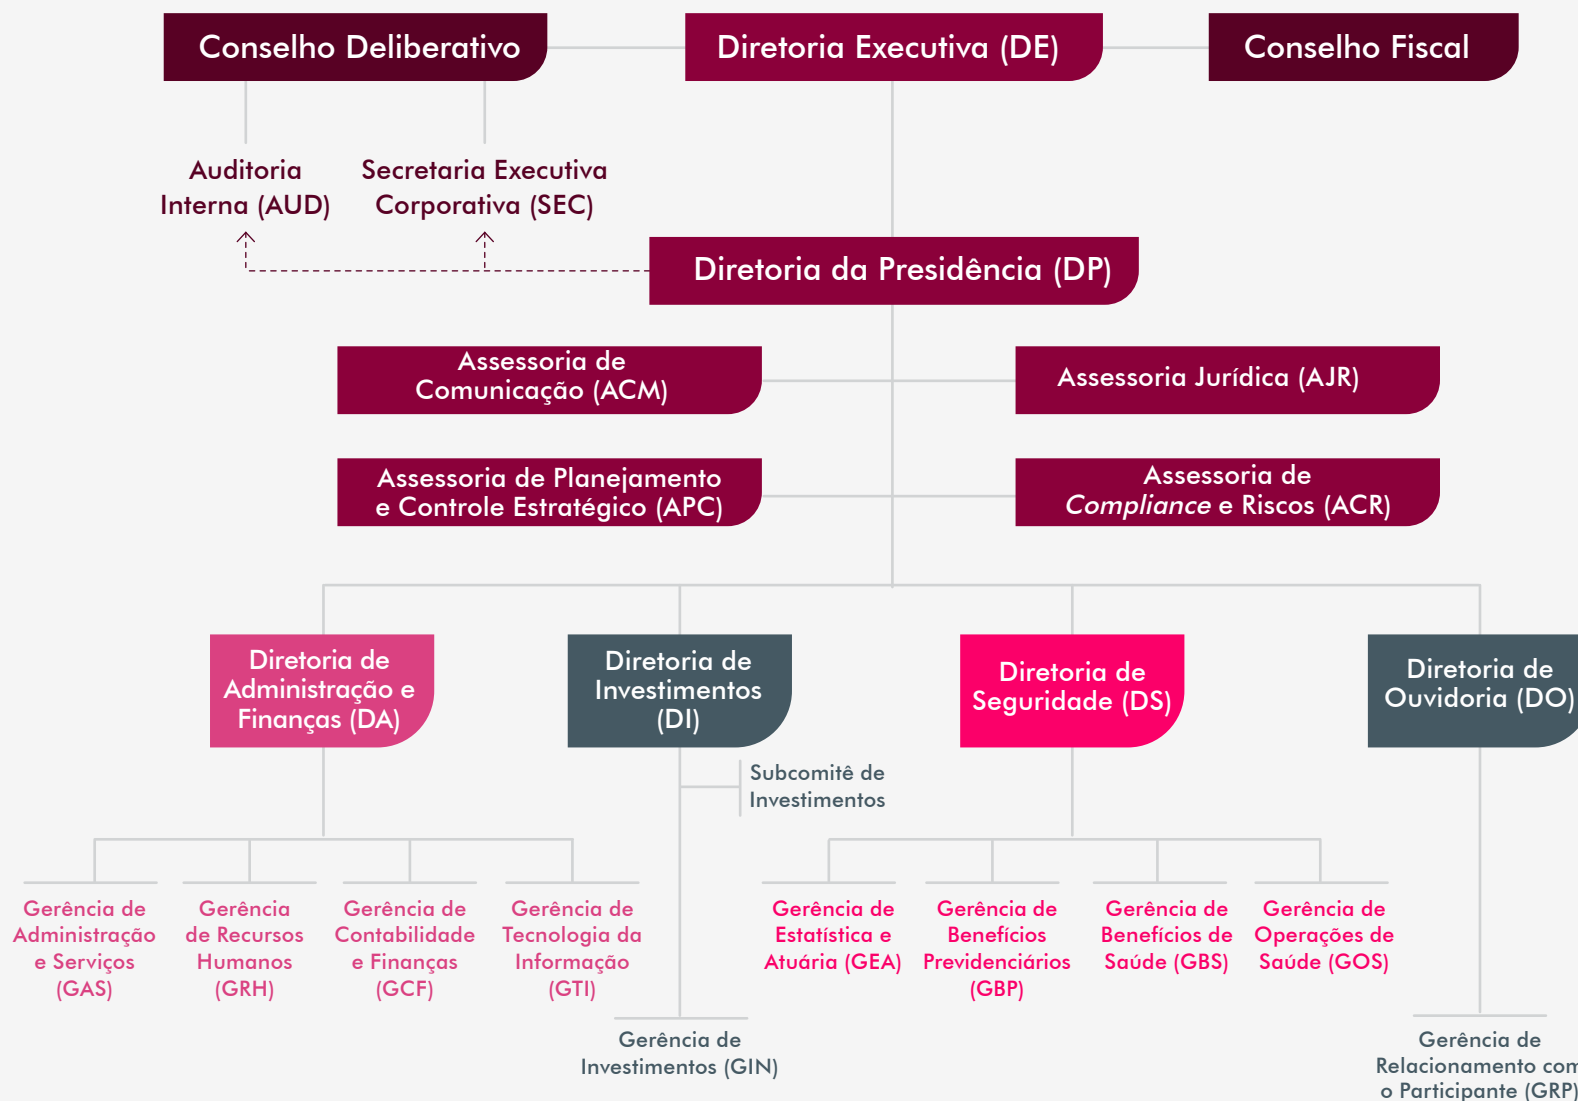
Conselho Deliberativo

Diretoria Executiva (DE)

Conselho Fiscal

Auditoria Interna (AUD)

Secretaria Executiva Corporativa (SEC)

Diretoria da Presidência (DP)

Assessoria de Comunicação (ACM)

Assessoria Jurídica (AJR)

Assessoria de Planejamento e Controle Estratégico (APC)

Assessoria de *Compliance* e Riscos (ACR)

Diretoria de Administração e Finanças (DA)

Diretoria de Investimentos (DI)

Diretoria de Seguridade (DS)

Diretoria de Ouvidoria (DO)

Subcomitê de Investimentos

Gerência de Administração e Serviços (GAS)

Gerência de Recursos Humanos (GRH)

Gerência de Contabilidade e Finanças (GCF)

Gerência de Tecnologia da Informação (GTI)

Gerência de Estatística e Atuária (GEA)

Gerência de Benefícios Previdenciários (GBP)

Gerência de Benefícios de Saúde (GBS)

Gerência de Operações de Saúde (GOS)

Gerência de Investimentos (GIN)

Gerência de Relacionamento com o Participante (GRP)